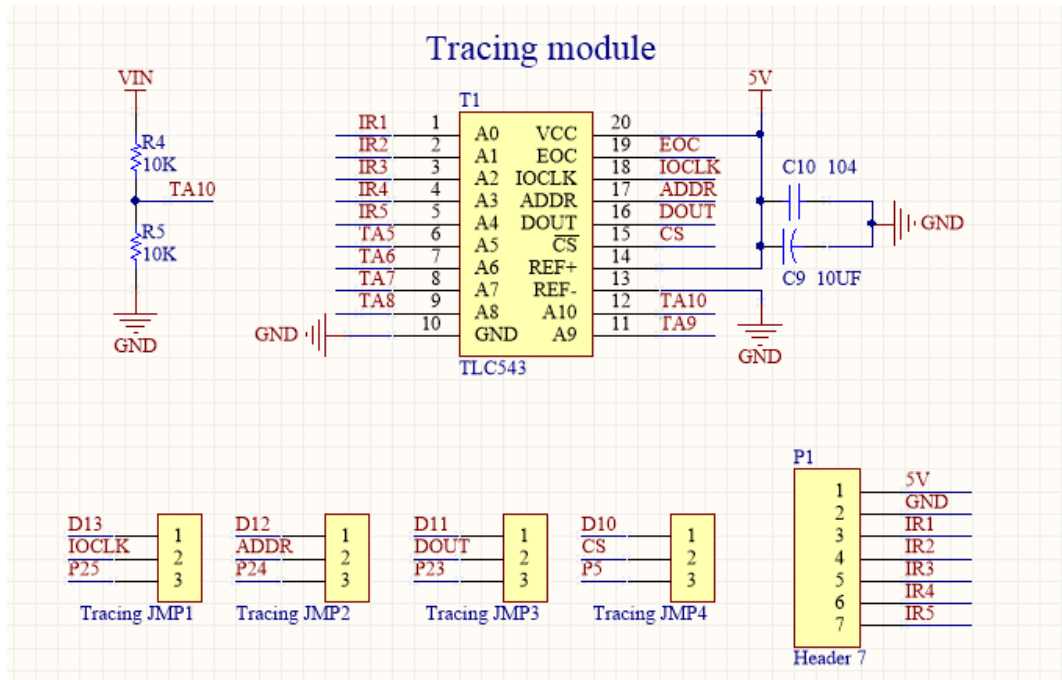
Tracing module

VIN
R4
10K
TA10
R5
10K
GND

T1
IR1 1 A0
IR2 2 A1
IR3 3 A2
IR4 4 A3
IR5 5 A4
TA5 6 A5
TA6 7 A6
TA7 8 A7
TA8 9 A8
GND 10 GND
VCC 20
EOC 19 EOC
IOCLK 18 IOCLK
ADDR 17 ADDR
DOUT 16 DOUT
$\overline{CS}$ 15 CS
REF+ 14
REF- 13
A10 12 TA10
A9 11 TA9
TLC543

5V
C10 104
GND
C9 10UF
GND

P1
1 5V
2 GND
3 IR1
4 IR2
5 IR3
6 IR4
7 IR5
Header 7

D13 1
IOCLK 2
P25 3
Tracing JMP1

D12 1
ADDR 2
P24 3
Tracing JMP2

D11 1
DOUT 2
P23 3
Tracing JMP3

D10 1
CS 2
P5 3
Tracing JMP4